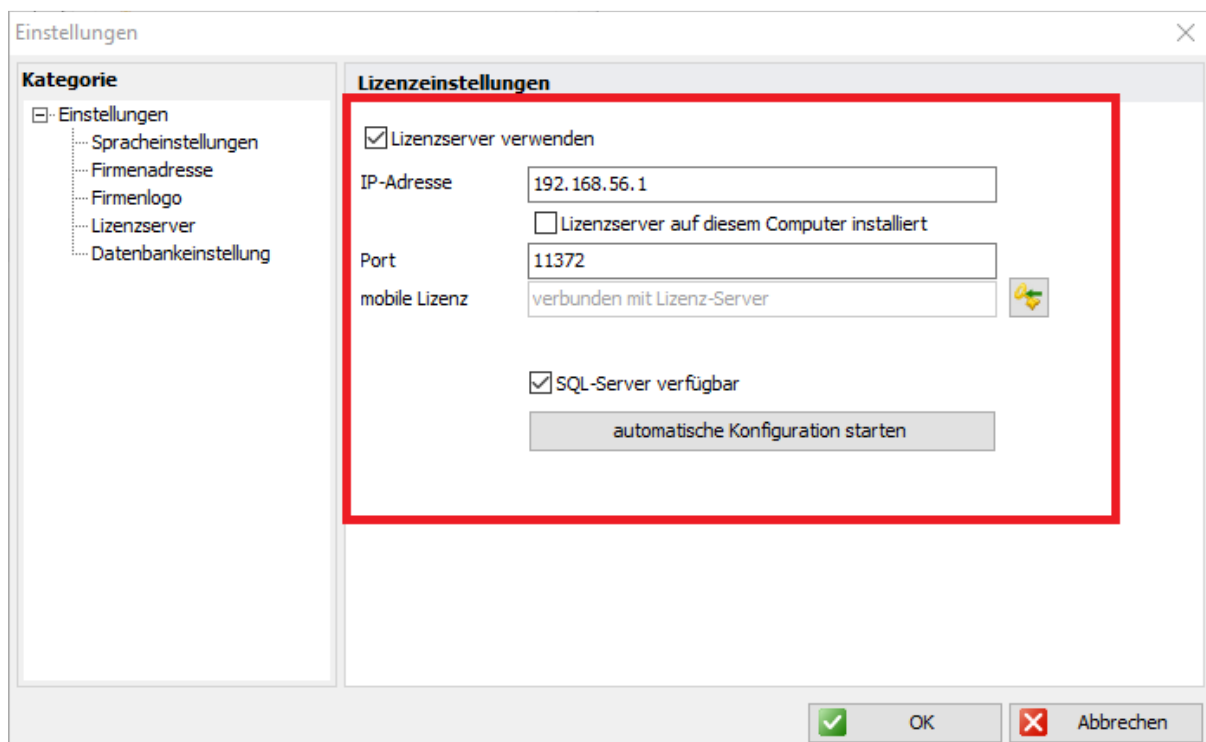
Einstellungen

Kategorie

Einstellungen
Spracheinstellungen
Firmenadresse
Firmenlogo
Lizenzserver
Datenbankeinstellung

Lizenzeinstellungen

Lizenzserver verwenden

IP-Adresse 192.168.56.1

Lizenzserver auf diesem Computer installiert

Port 11372

mobile Lizenz verbunden mit Lizenz-Server

SQL-Server verfügbar

automatische Konfiguration starten

OK

Abbrechen